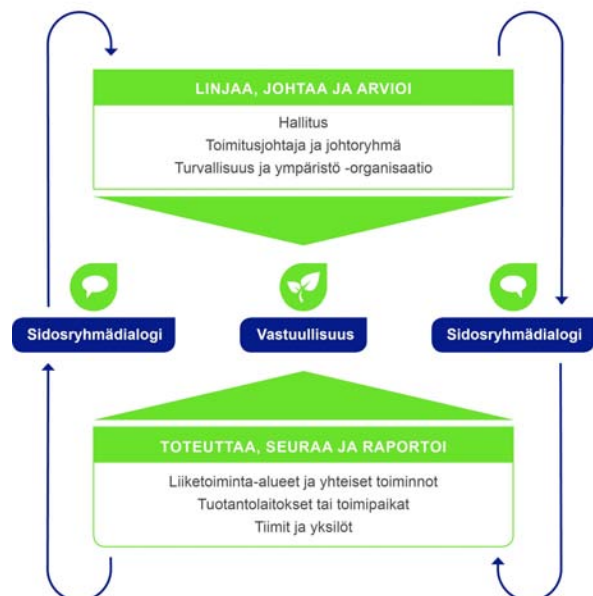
LINJAA, JOHTAA JA ARVIOI

Hallitus
Toimitusjohtaja ja johtoryhmä
Turvallisuus ja ympäristö -organisaatio

Sidosryhmädialogi

Vastuullisuus

Sidosryhmädialogi

TOTEUTTAA, SEURAA JA RAPORTOI

Liiketoiminta-alueet ja yhteiset toiminnot
Tuotantolaitokset tai toimipaikat
Tiimit ja yksilöt